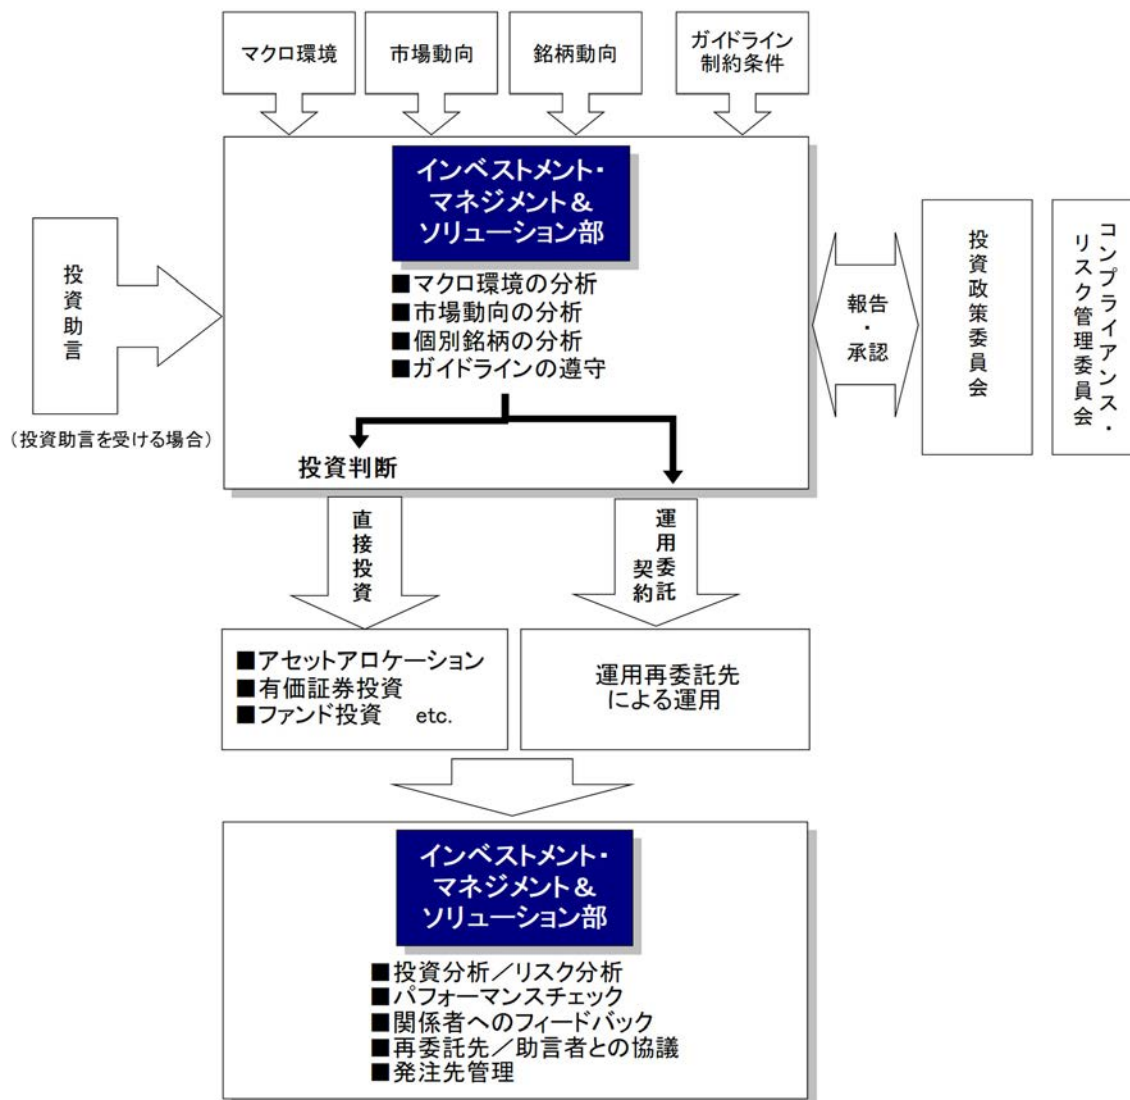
マクロ環境

市場動向

銘柄動向

ガイドライン
制約条件

インベストメント・
マネジメント＆
ソリューション部

■マクロ環境の分析
■市場動向の分析
■個別銘柄の分析
■ガイドラインの遵守

投資助言

（投資助言を受ける場合）

報告・承認

投資政策委員会

コンプライアンス・リスク管理委員会

投資判断

直接投資

運用委託契約

■アセットアロケーション
■有価証券投資
■ファンド投資　etc.

運用再委託先
による運用

インベストメント・
マネジメント＆
ソリューション部

■投資分析／リスク分析
■パフォーマンスチェック
■関係者へのフィードバック
■再委託先／助言者との協議
■発注先管理